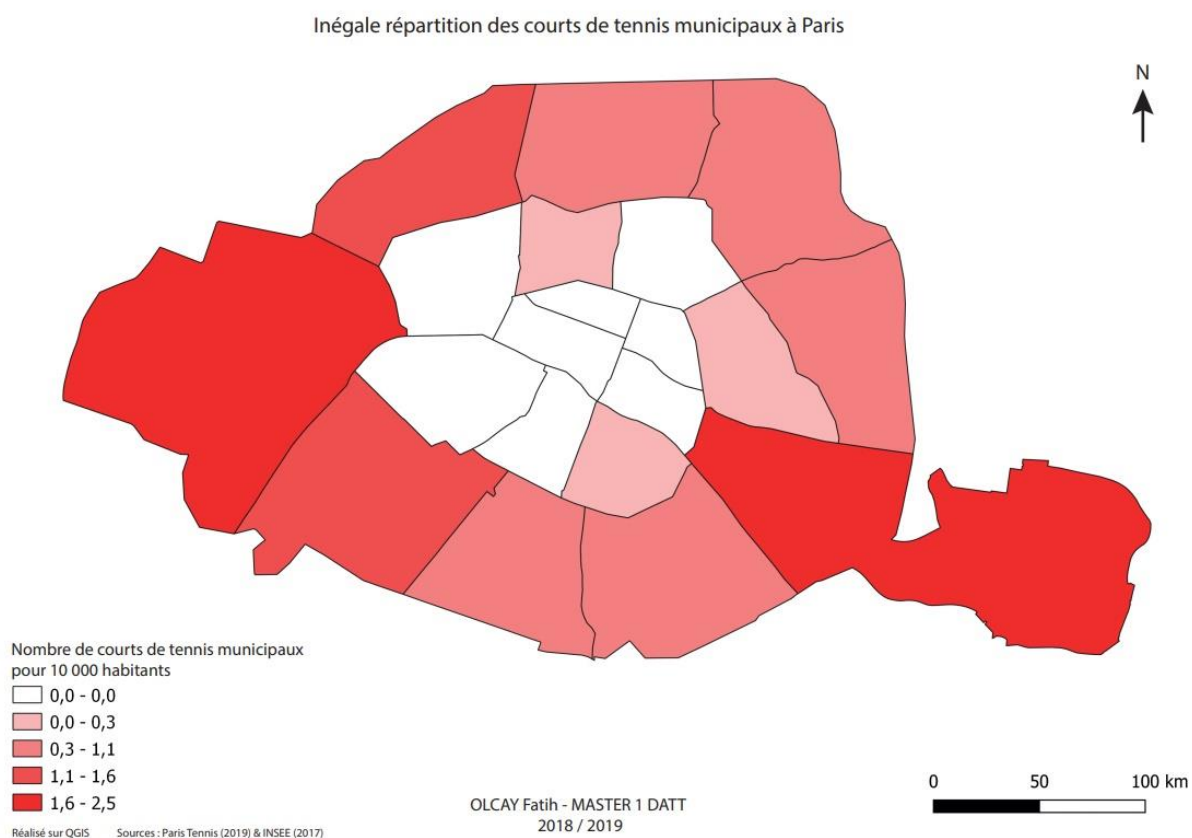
Inégale répartition des courts de tennis municipaux à Paris

N

Nombre de courts de tennis municipaux pour 10 000 habitants
0,0 - 0,0
0,0 - 0,3
0,3 - 1,1
1,1 - 1,6
1,6 - 2,5

0 50 100 km

OLCAY Fatih - MASTER 1 DATT
2018 / 2019

Réalisé sur QGIS Sources : Paris Tennis (2019) & INSEE (2017)